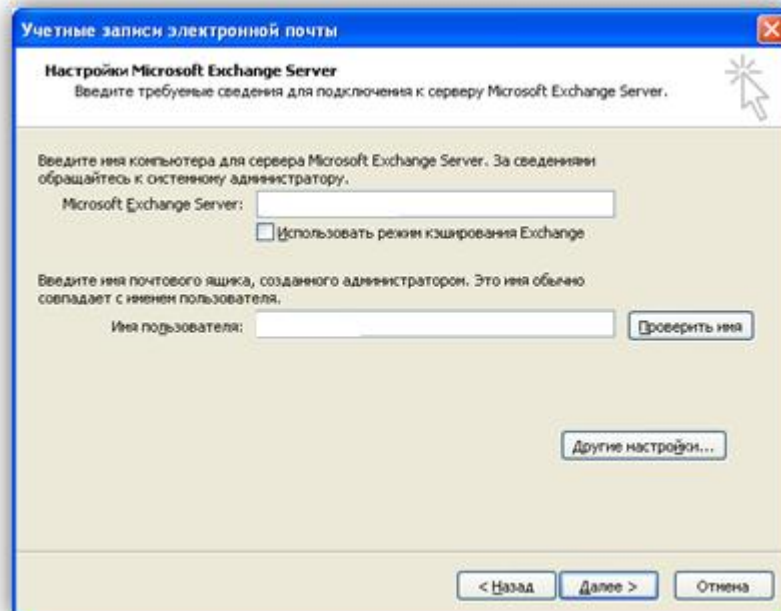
Учетные записи электронной почты

Настройки Microsoft Exchange Server
Введите требуемые сведения для подключения к серверу Microsoft Exchange Server.

Введите имя компьютера для сервера Microsoft Exchange Server. За сведениями обращайтесь к системному администратору.

Microsoft Exchange Server:

Использовать режим кэширования Exchange

Введите имя почтового ящика, созданного администратором. Это имя обычно совпадает с именем пользователя.

Имя пользователя:

Проверить имя

Другие настройки...

< Назад

Далее >

Отмена